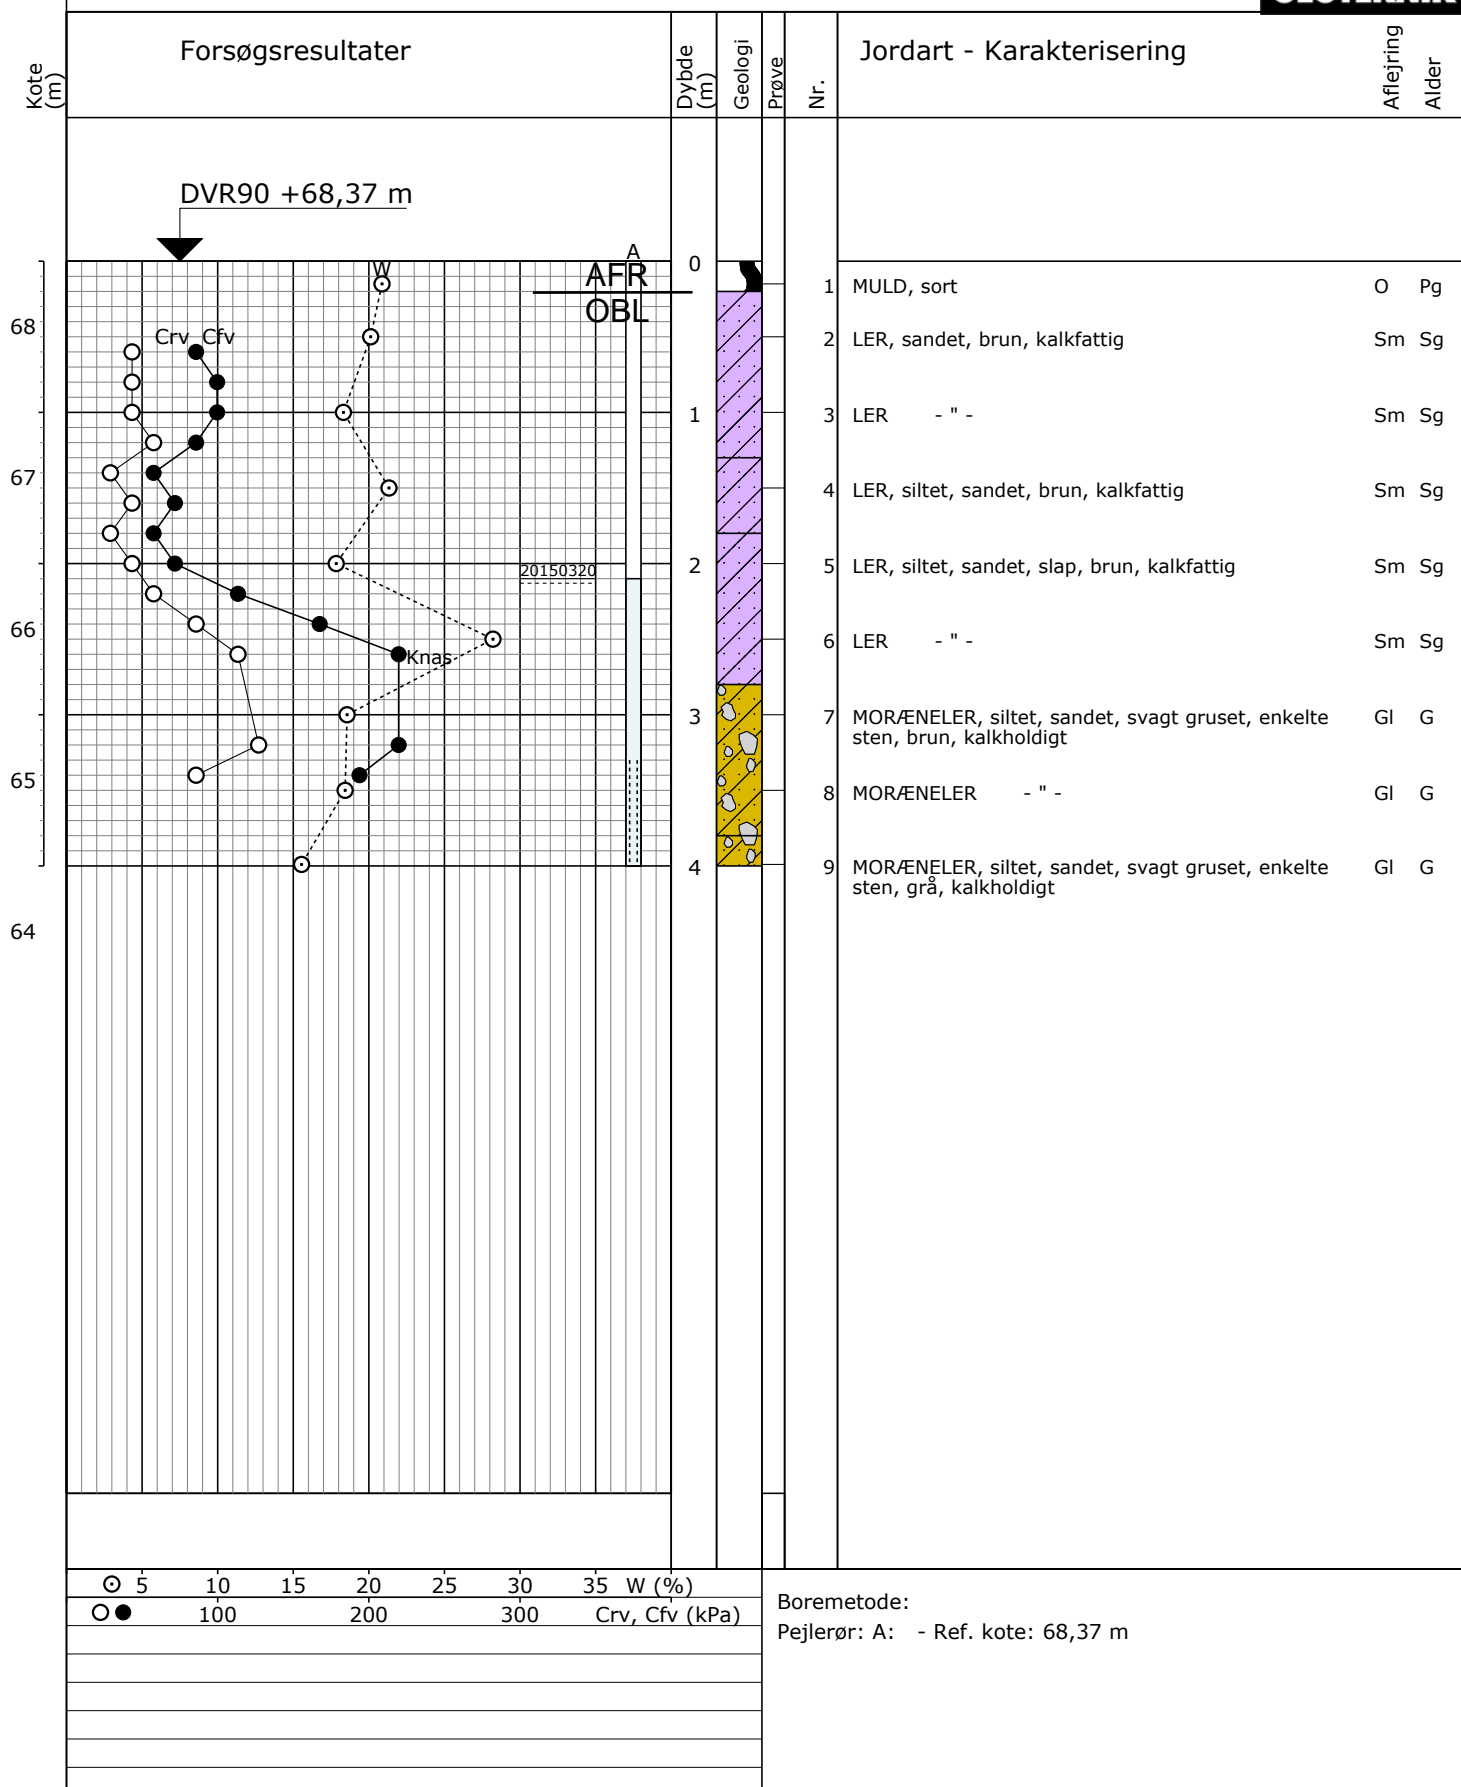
Kote (m)

Forsøgsresultater

Dybde (m)

Geologi

Prøve

Nr.

Jordart - Karakterisering

Aflejring

Alder

DVR90 +68,37 m

A

W

AFR

OBL

Crv Cfv

20150320

Knas

68

67

66

65

64

0

1

2

3

4

| Nr. | Jordart - Karakterisering | Aflejring | Alder |
|---|---|---|---|
| 1 | MULD, sort | O | Pg |
| 2 | LER, sandet, brun, kalkfattig | Sm | Sg |
| 3 | LER - " - | Sm | Sg |
| 4 | LER, siltet, sandet, brun, kalkfattig | Sm | Sg |
| 5 | LER, siltet, sandet, slap, brun, kalkfattig | Sm | Sg |
| 6 | LER - " - | Sm | Sg |
| 7 | MORÆNELER, siltet, sandet, svagt gruset, enkelte sten, brun, kalkholdigt | Gl | G |
| 8 | MORÆNELER - " - | Gl | G |
| 9 | MORÆNELER, siltet, sandet, svagt gruset, enkelte sten, grå, kalkholdigt | Gl | G |

5 10 15 20 25 30 35 W (%)

100 200 300 Crv, Cfv (kPa)

Boremetode:

Pejlerør: A: - Ref. kote: 68,37 m